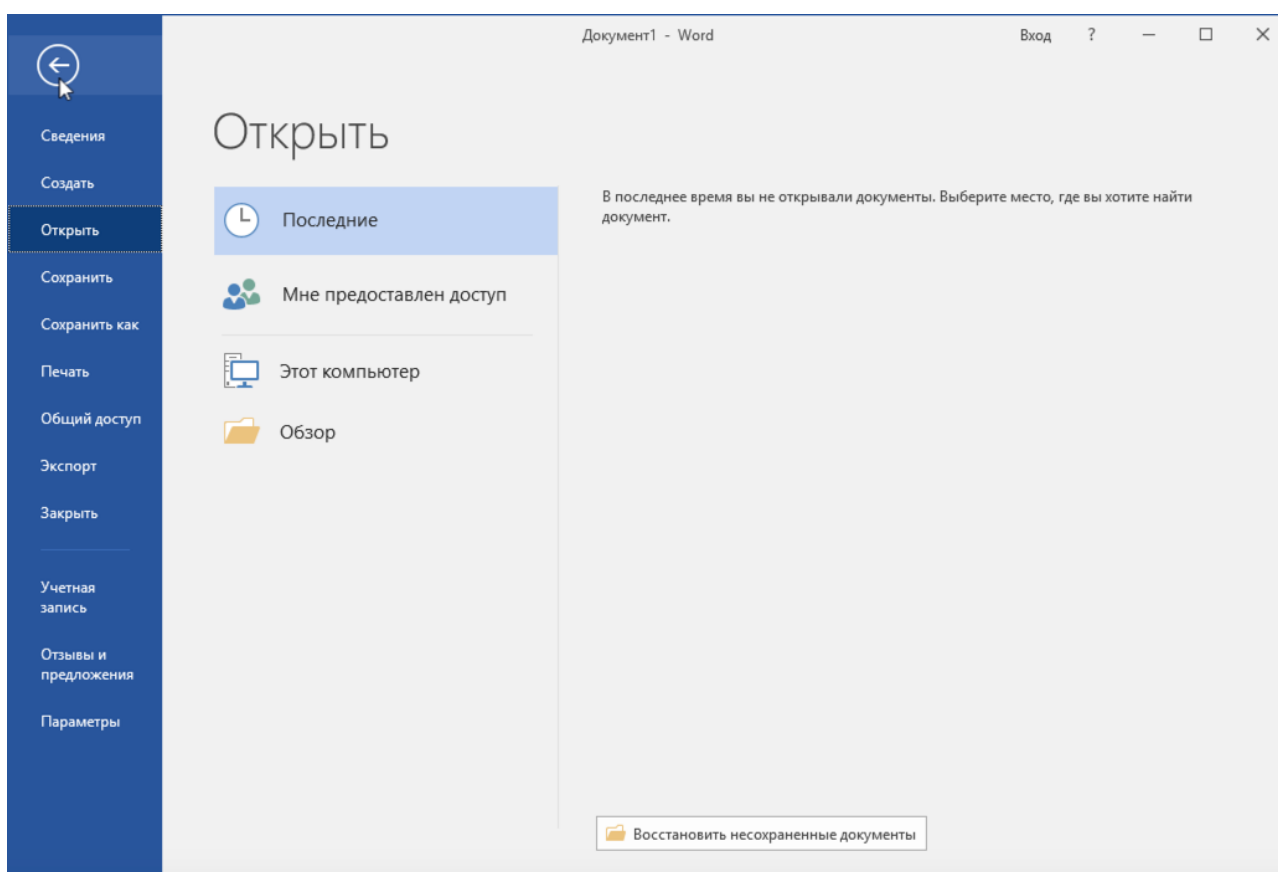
Документ1 - Word

Вход ?

Сведения
Создать
Открыть
Сохранить
Сохранить как
Печать
Общий доступ
Экспорт
Закрыть

Учетная запись
Отзывы и предложения
Параметры

Открыть

Последние
Мне предоставлен доступ
Этот компьютер
Обзор

В последнее время вы не открывали документы. Выберите место, где вы хотите найти документ.

Восстановить несохраненные документы